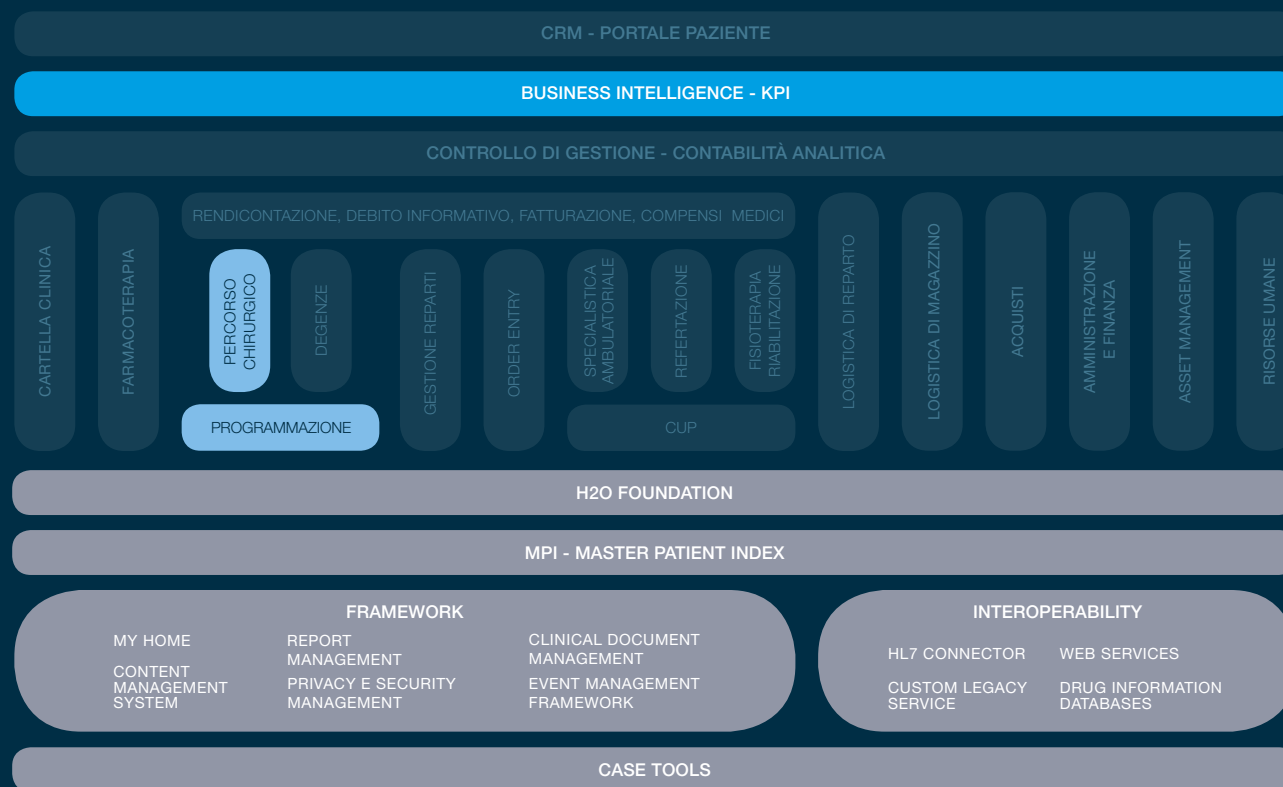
CRM - PORTALE PAZIENTE

BUSINESS INTELLIGENCE - KPI

CONTROLLO DI GESTIONE - CONTABILITÀ ANALITICA

CARTELLA CLINICA

FARMACOTERAPIA

RENDICONTAZIONE, DEBITO INFORMATIVO, FATTURAZIONE, COMPENSI MEDICI

PERCORSO CHIRURGICO

DEGENZE

PROGRAMMAZIONE

GESTIONE REPARTI

ORDER ENTRY

SPECIALISTICA AMBULATORIALE

REFERTAZIONE

FISIOTERAPIA RIABILITAZIONE

CUP

LOGISTICA DI REPARTO

LOGISTICA DI MAGAZZINO

ACQUISTI

AMMINISTRAZIONE E FINANZA

ASSET MANAGEMENT

RISORSE UMANE

H2O FOUNDATION

MPI - MASTER PATIENT INDEX

FRAMEWORK

MY HOME

CONTENT MANAGEMENT SYSTEM

REPORT MANAGEMENT

PRIVACY E SECURITY MANAGEMENT

CLINICAL DOCUMENT MANAGEMENT

EVENT MANAGEMENT FRAMEWORK

INTEROPERABILITY

HL7 CONNECTOR

WEB SERVICES

CUSTOM LEGACY SERVICE

DRUG INFORMATION DATABASES

CASE TOOLS